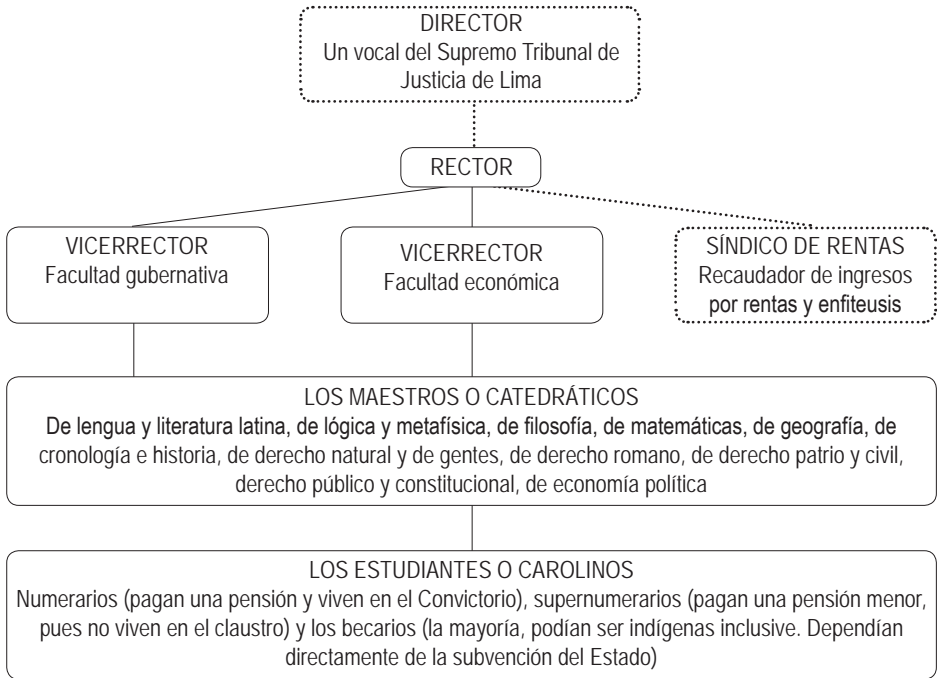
DIRECTOR
Un vocal del Supremo Tribunal de Justicia de Lima

RECTOR

VICERRECTOR
Facultad gubernativa

VICERRECTOR
Facultad económica

SÍNDICO DE RENTAS
Recaudador de ingresos por rentas y enfiteusis

LOS MAESTROS O CATEDRÁTICOS
De lengua y literatura latina, de lógica y metafísica, de filosofía, de matemáticas, de geografía, de cronología e historia, de derecho natural y de gentes, de derecho romano, de derecho patrio y civil, derecho público y constitucional, de economía política

LOS ESTUDIANTES O CAROLINOS
Numerarios (pagan una pensión y viven en el Convictorio), supernumerarios (pagan una pensión menor, pues no viven en el claustro) y los becarios (la mayoría, podían ser indígenas inclusive. Dependían directamente de la subvención del Estado)